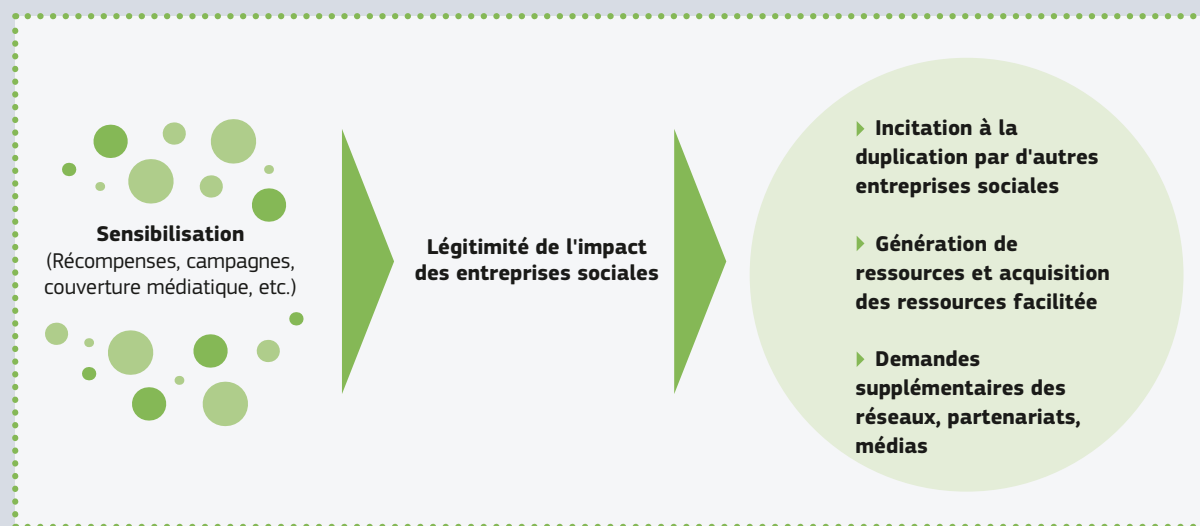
Sensibilisation
(Récompenses, campagnes, couverture médiatique, etc.)

Légitimité de l'impact des entreprises sociales

Incitation à la duplication par d'autres entreprises sociales

Génération de ressources et acquisition des ressources facilitée

Demandes supplémentaires des réseaux, partenariats, médias